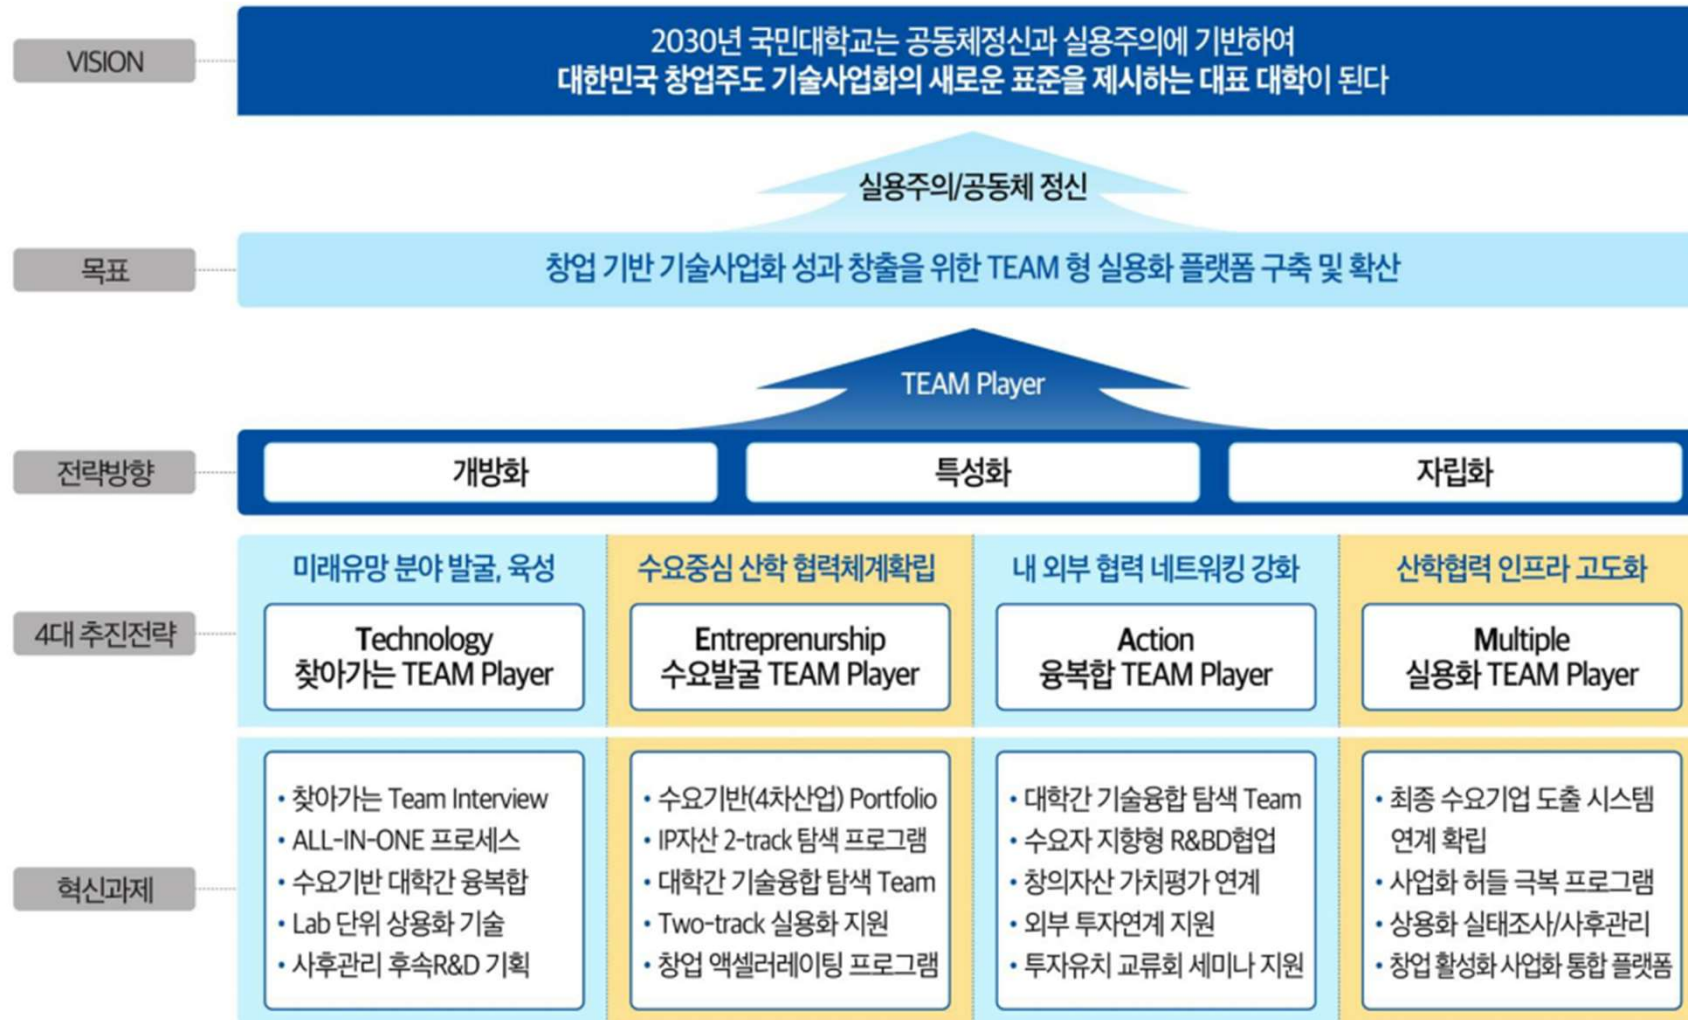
VISION

2030년 국민대학교는 공동체정신과 실용주의에 기반하여
대한민국 창업주도 기술사업화의 새로운 표준을 제시하는 대표 대학이 된다

실용주의/공동체 정신

목표

창업 기반 기술사업화 성과 창출을 위한 TEAM 형 실용화 플랫폼 구축 및 확산

TEAM Player

전략방향

개방화

특성화

자립화

4대 추진전략

미래유망 분야 발굴, 육성

Technology
찾아가는 TEAM Player

수요중심 산학 협력체계확립

Entreprenurship
수요발굴 TEAM Player

내 외부 협력 네트워킹 강화

Action
융복합 TEAM Player

산학협력 인프라 고도화

Multiple
실용화 TEAM Player

혁신과제

• 찾아가는 Team Interview
• ALL-IN-ONE 프로세스
• 수요기반 대학간 융복합
• Lab 단위 상용화 기술
• 사후관리 후속R&D 기획

• 수요기반(4차산업) Portfolio
• IP자산 2-track 탐색 프로그램
• 대학간 기술융합 탐색 Team
• Two-track 실용화 지원
• 창업 액셀러레이팅 프로그램

• 대학간 기술융합 탐색 Team
• 수요자 지향형 R&BD협업
• 창의자산 가치평가 연계
• 외부 투자연계 지원
• 투자유치 교류회 세미나 지원

• 최종 수요기업 도출 시스템 연계 확립
• 사업화 허들 극복 프로그램
• 상용화 실태조사/사후관리
• 창업 활성화 사업화 통합 플랫폼